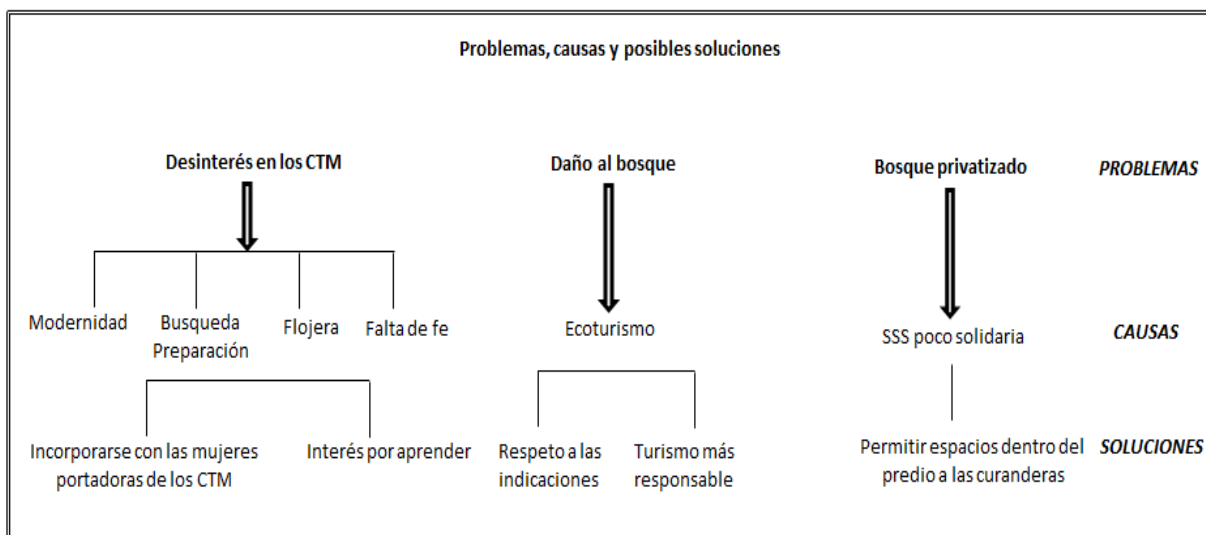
Problemas, causas y posibles soluciones

Desinterés en los CTM

Daño al bosque

Bosque privatizado

PROBLEMAS

Modernidad

Busqueda Preparación

Flojera

Falta de fe

Ecoturismo

SSS poco solidaria

CAUSAS

Incorporarse con las mujeres portadoras de los CTM

Interés por aprender

Respeto a las indicaciones

Turismo más responsable

Permitir espacios dentro del predio a las curanderas

SOLUCIONES